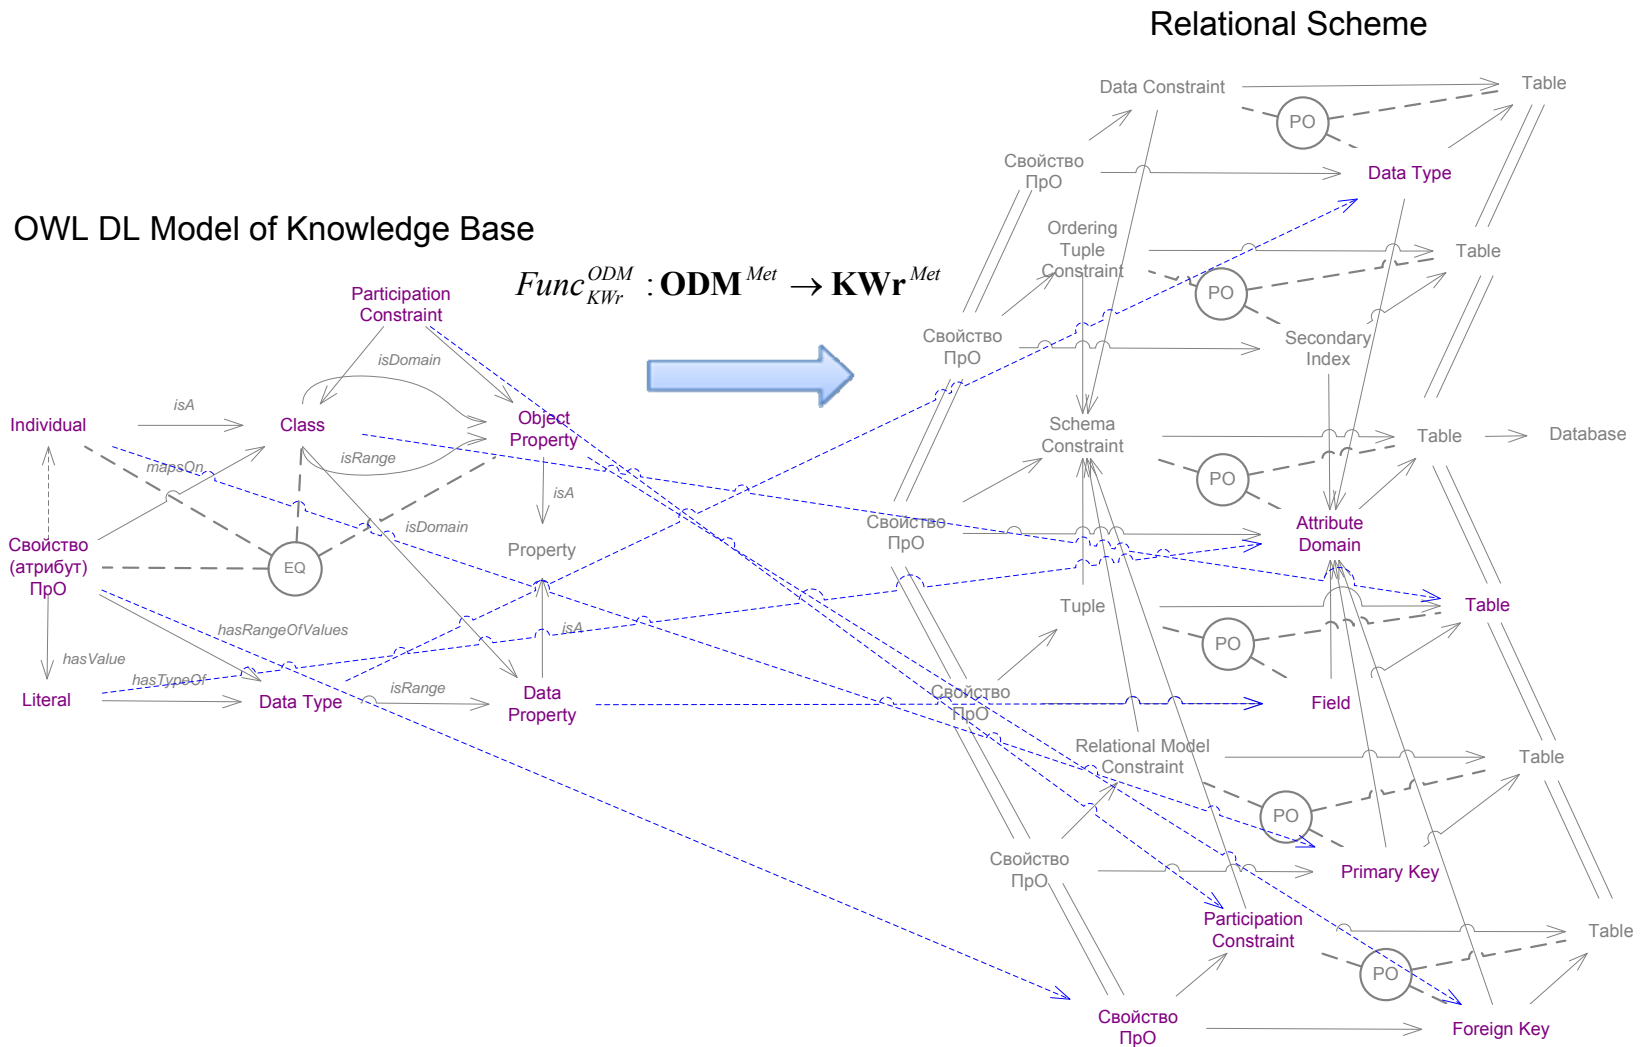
Relational Scheme

OWL DL Model of Knowledge Base

$Func_{KWr}^{ODM} : \mathbf{ODM}^{Met} \rightarrow \mathbf{KWr}^{Met}$

Participation Constraint

isDomain

Individual

isA

Class

Object Property

mapsOn

isRange

isA

isDomain

Property

Свойство (атрибут) ПрО

EQ

hasRangeOfValues

isA

hasValue

hasTypeOf

Literal

Data Type

isRange

Data Property

Data Constraint

Table

PO

Свойство ПрО

Data Type

Ordering Tuple Constraint

Table

PO

Свойство ПрО

Secondary Index

Schema Constraint

Table

Database

PO

Свойство ПрО

Attribute Domain

Tuple

Table

PO

Свойство ПрО

Field

Relational Model Constraint

Table

PO

Свойство ПрО

Primary Key

Participation Constraint

Table

PO

Свойство ПрО

Foreign Key